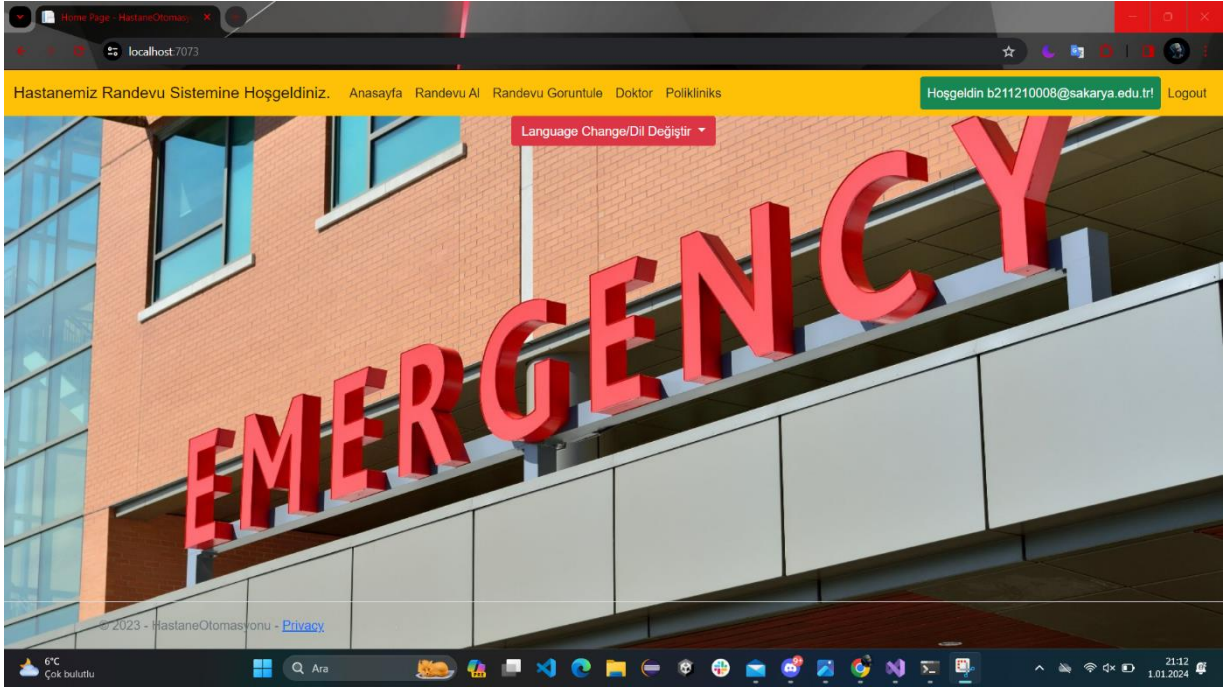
Home Page - HastaneOtomasy

localhost:7073

Hastanemiz Randevu Sistemine Hoşgeldiniz. Anasayfa Randevu Al Randevu Goruntule Doktor Polikliniks

Hoşgeldin b211210008@sakarya.edu.tr! Logout

Language Change/Dil Değiştir

EMERGENCY

© 2023 - HastaneOtomasyonu - Privacy

6°C
Çok bulutlu

Ara

21:12
1.01.2024